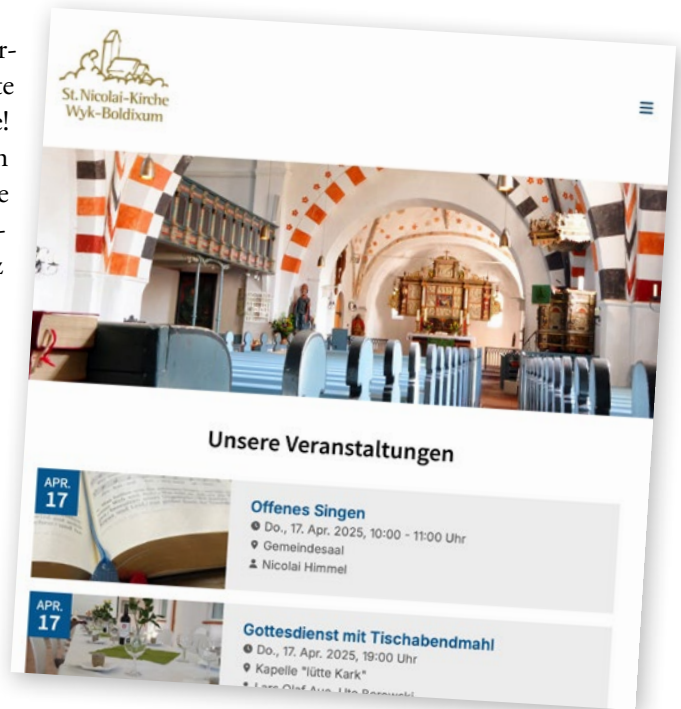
r-
te
!
n
e
-
z

St. Nicolai-Kirche
Wyk-Boldixum

Unsere Veranstaltungen

APR.
17

Offenes Singen
Do., 17. Apr. 2025, 10:00 - 11:00 Uhr
Gemeindesaal
Nicolai Himmel

APR.
17

Gottesdienst mit Tischabendmahl
Do., 17. Apr. 2025, 19:00 Uhr
Kapelle "lütte Kark"
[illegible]